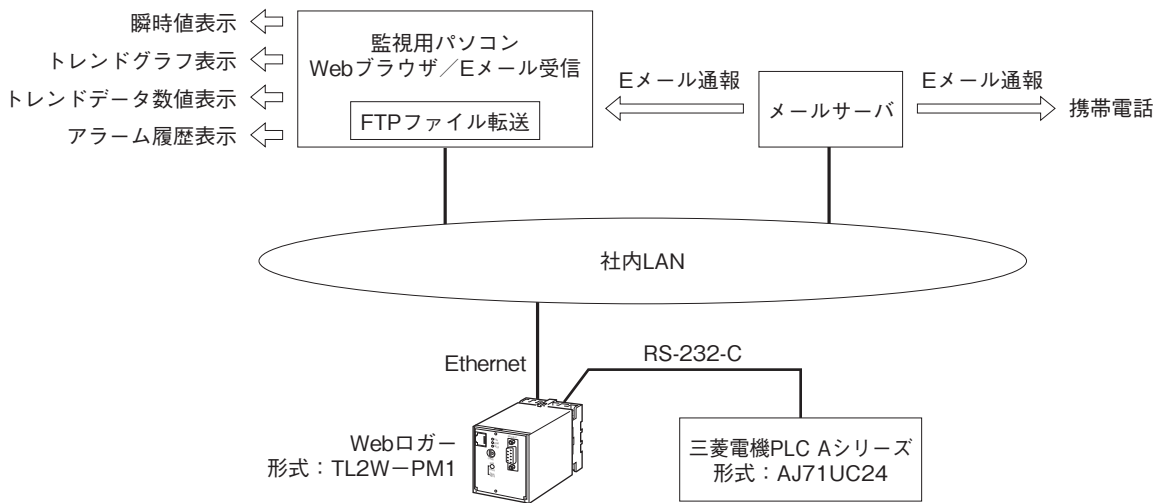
瞬時値表示
トレンドグラフ表示
トレンドデータ数値表示
アラーム履歴表示

監視用パソコン
Webブラウザ／Eメール受信

FTPファイル転送

Eメール通報

メールサーバ

Eメール通報

携帯電話

社内LAN

Ethernet

RS-232-C

Webロガー
形式：TL2W－PM1

三菱電機PLC Aシリーズ
形式：AJ71UC24